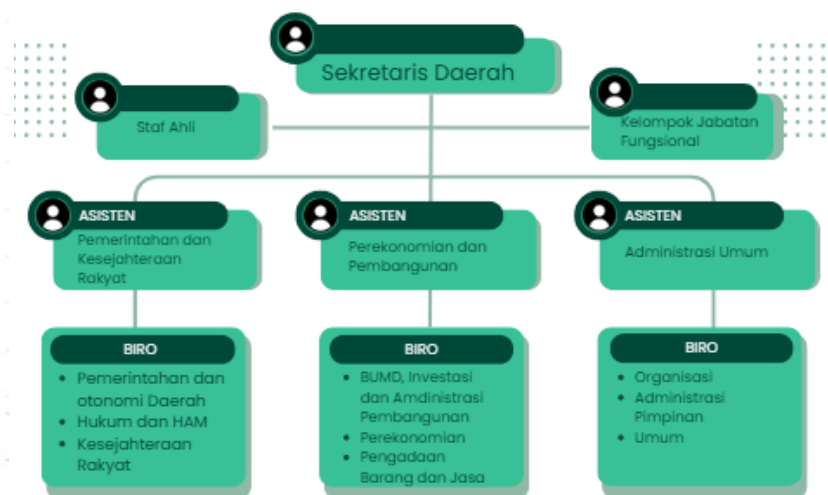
Sekretaris Daerah

Staf Ahli

Kelompok Jabatan Fungsional

ASISTEN
Pemerintahan dan Kesejahteraan Rakyat

ASISTEN
Perekonomian dan Pembangunan

ASISTEN
Administrasi Umum

BIRO
- Pemerintahan dan otonomi Daerah
- Hukum dan HAM
- Kesejahteraan Rakyat

BIRO
- BUMD, Investasi dan Amdinistrasi Pembangunan
- Perekonomian
- Pengadaan Barang dan Jasa

BIRO
- Organisasi
- Administrasi Pimpinan
- Umum